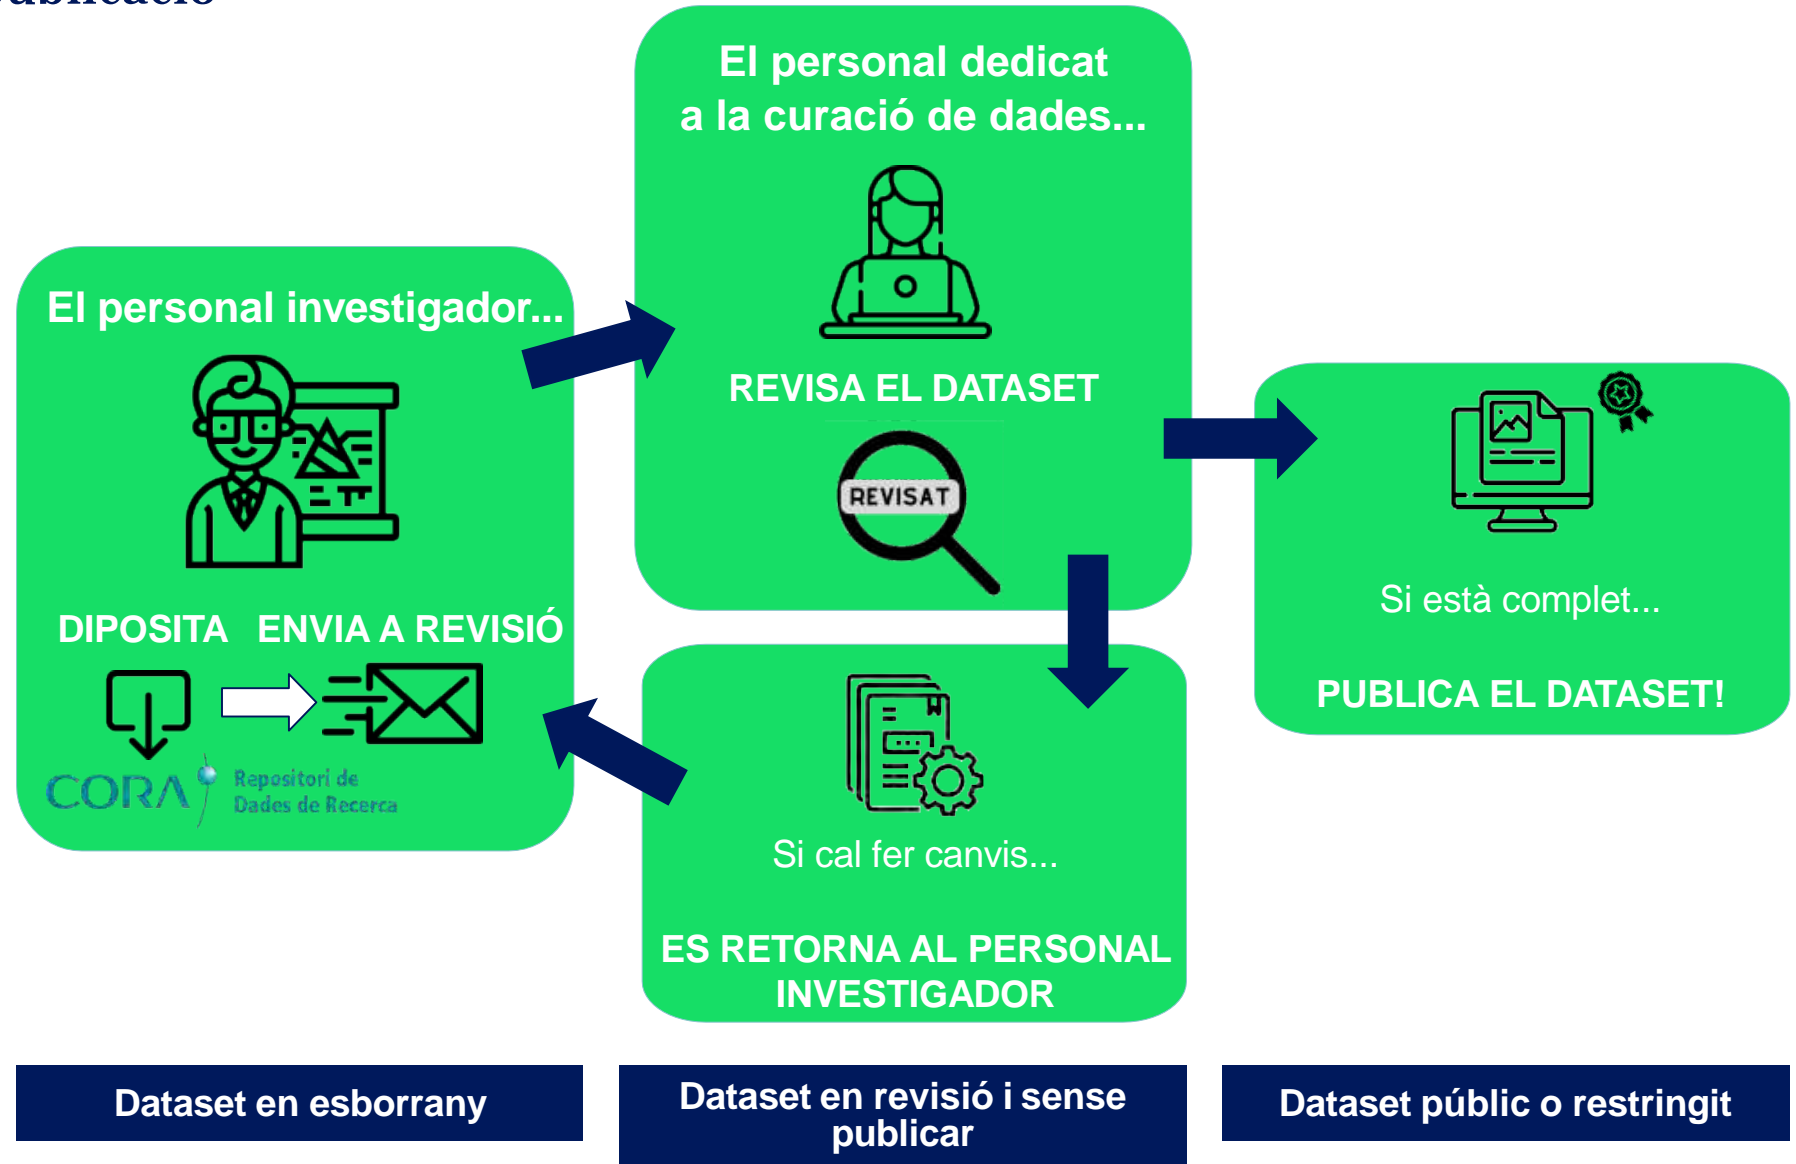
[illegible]

El personal investigador...

DIPOSITA ENVIA A REVISIÓ

CORA Repositori de Dades de Recerca

El personal dedicat a la curació de dades...

REVISA EL DATASET

REVISAT

Si cal fer canvis...

ES RETORNA AL PERSONAL INVESTIGADOR

Si està complet...

PUBLICA EL DATASET!

Dataset en esborrany

Dataset en revisió i sense publicar

Dataset públic o restringit